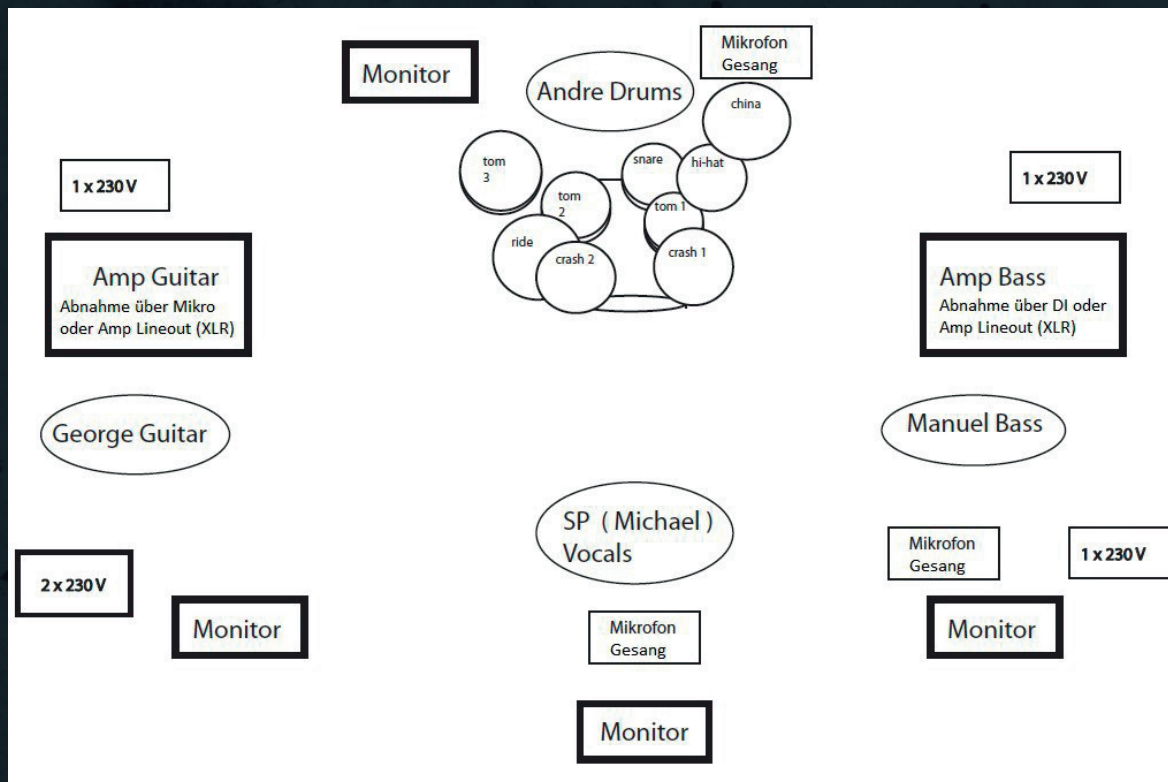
Monitor

Andre Drums

Mikrofon Gesang

china

tom 3

snare

hi-hat

tom 2

tom 1

ride

crash 2

crash 1

1 x 230V

1 x 230V

Amp Guitar
Abnahme über Mikro oder Amp Lineout (XLR)

Amp Bass
Abnahme über DI oder Amp Lineout (XLR)

George Guitar

Manuel Bass

SP ( Michael ) Vocals

Mikrofon Gesang

1 x 230V

2 x 230V

Monitor

Mikrofon Gesang

Monitor

Monitor